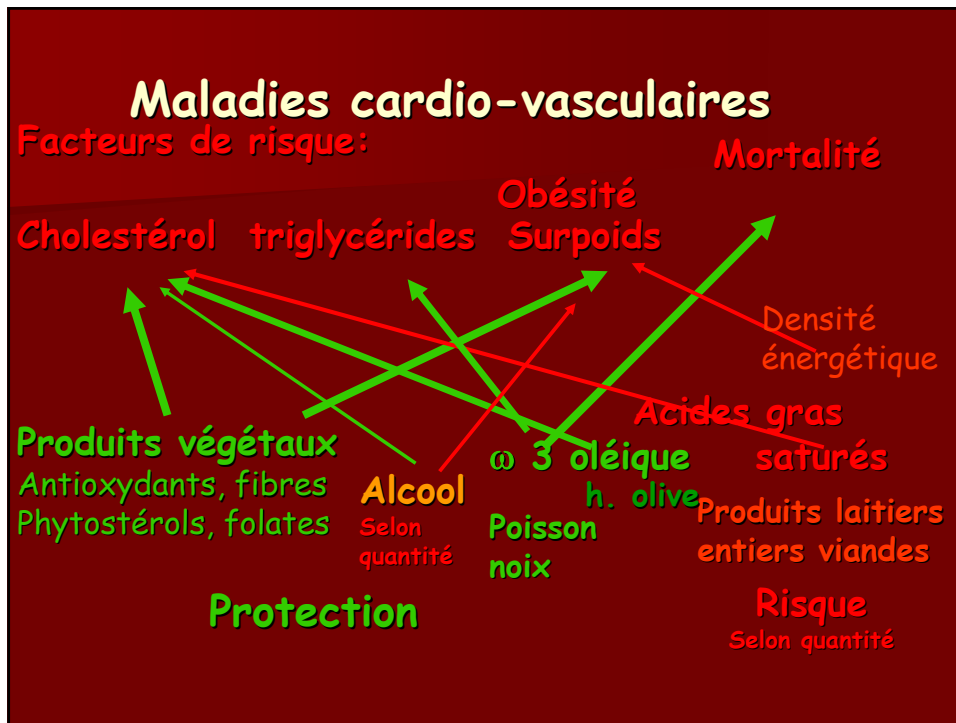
Maladies cardio-vasculaires

Facteurs de risque:

Mortalité

Obésité

Cholestérol triglycérides Surpoids

Densité énergétique

Acides gras saturés

Produits végétaux
Antioxydants, fibres
Phytostérols, folates

Alcool
Selon quantité

ω 3 oléique
h. olive

Poisson noix

Produits laitiers entiers viandes

Protection

Risque
Selon quantité